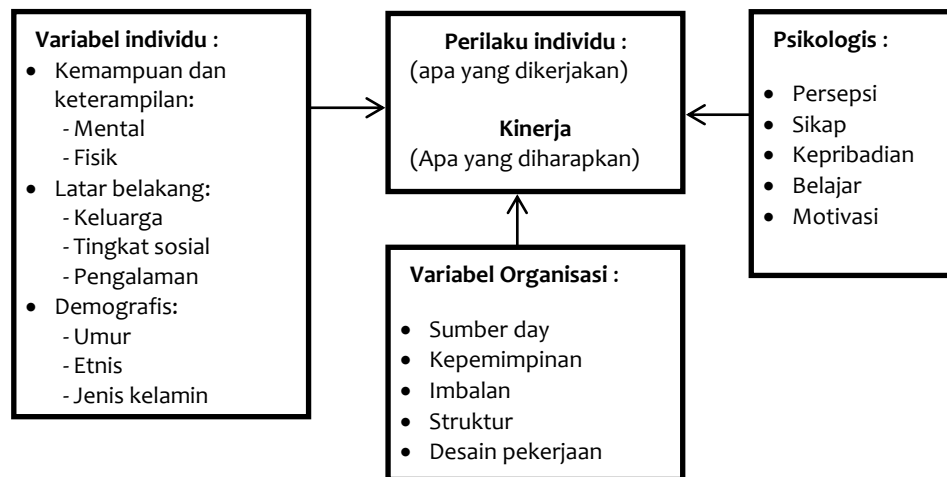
**Variabel individu :**
- Kemampuan dan keterampilan:
  - Mental
  - Fisik
- Latar belakang:
  - Keluarga
  - Tingkat sosial
  - Pengalaman
- Demografis:
  - Umur
  - Etnis
  - Jenis kelamin

**Perilaku individu :**
(apa yang dikerjakan)

**Kinerja**
(Apa yang diharapkan)

**Psikologis :**
- Persepsi
- Sikap
- Kepribadian
- Belajar
- Motivasi

**Variabel Organisasi :**
- Sumber day
- Kepemimpinan
- Imbalan
- Struktur
- Desain pekerjaan